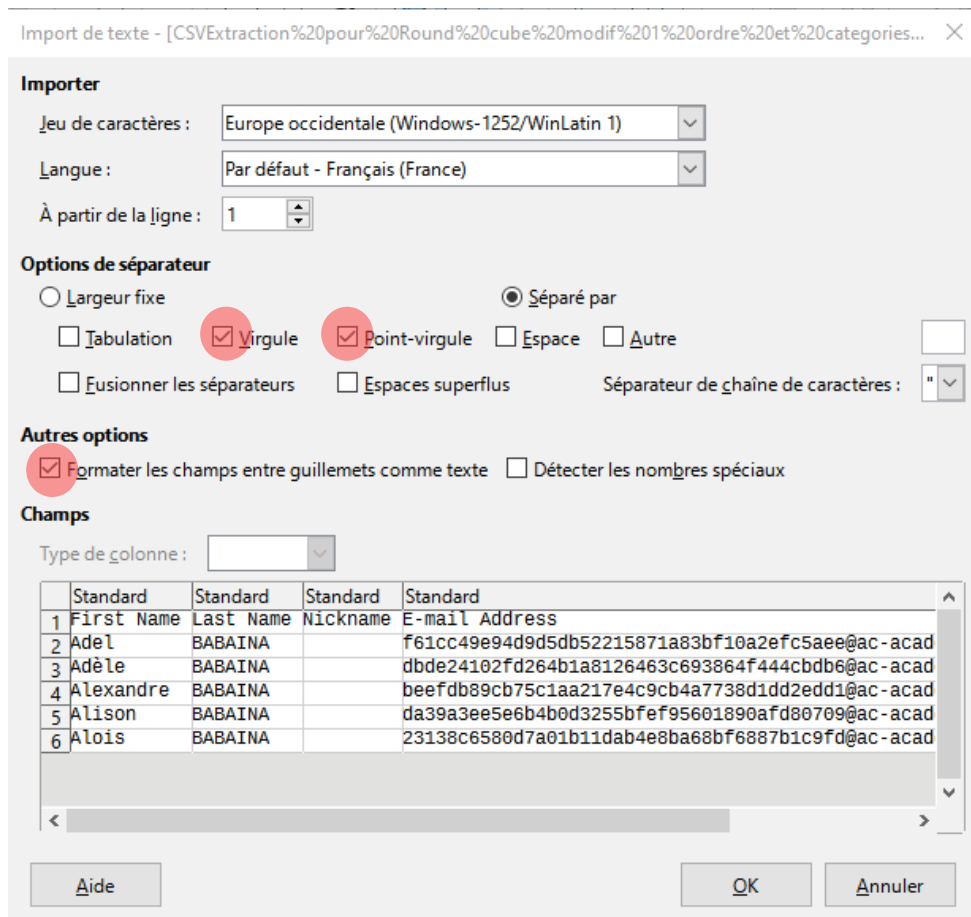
Import de texte - [CSVExtraction%20pour%20Round%20cube%20modif%201%20ordre%20et%20categories... ×

Importer

Jeu de caractères : Europe occidentale (Windows-1252/WinLatin 1)

Langue : Par défaut - Français (France)

À partir de la ligne : 1

Options de séparateur

Largeur fixe

Séparé par

Tabulation

Virgule

Point-virgule

Espace

Autre

Fusionner les séparateurs

Espaces superflus

Séparateur de chaîne de caractères : "

Autres options

Formater les champs entre guillemets comme texte

Détecter les nombres spéciaux

Champs

Type de colonne :

| | Standard | Standard | Standard | Standard |
|---|---|---|---|---|
| 1 | First Name | Last Name | Nickname | E-mail Address |
| 2 | Adel | BABAINA | | f61cc49e94d9d5db52215871a83bf10a2efc5aee@ac-acad |
| 3 | Adèle | BABAINA | | dbde24102fd264b1a8126463c693864f444cbdb6@ac-acad |
| 4 | Alexandre | BABAINA | | beefdb89cb75c1aa217e4c9cb4a7738d1dd2edd1@ac-acad |
| 5 | Alison | BABAINA | | da39a3ee5e6b4b0d3255bfef95601890afd80709@ac-acad |
| 6 | Alois | BABAINA | | 23138c6580d7a01b11dab4e8ba68bf6887b1c9fd@ac-acad |

Aide

OK

Annuler